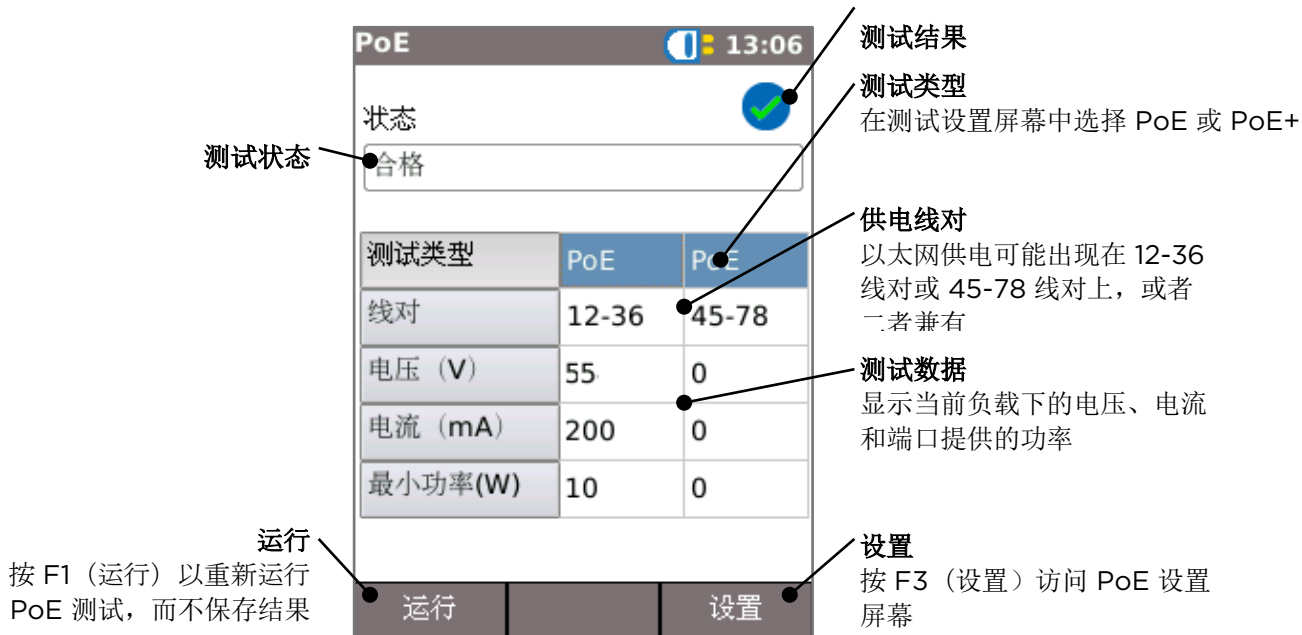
PoE 13:06

状态

合格

| 测试类型 | PoE | PoE |
|---|---|---|
| 线对 | 12-36 | 45-78 |
| 电压（V） | 55 | 0 |
| 电流（mA） | 200 | 0 |
| 最小功率(W) | 10 | 0 |

运行 设置

测试结果

测试类型
在测试设置屏幕中选择 PoE 或 PoE+

测试状态

供电线对
以太网供电可能出现在 12-36 线对或 45-78 线对上，或者二者兼有

测试数据
显示当前负载下的电压、电流和端口提供的功率

运行
按 F1（运行）以重新运行 PoE 测试，而不保存结果

设置
按 F3（设置）访问 PoE 设置屏幕